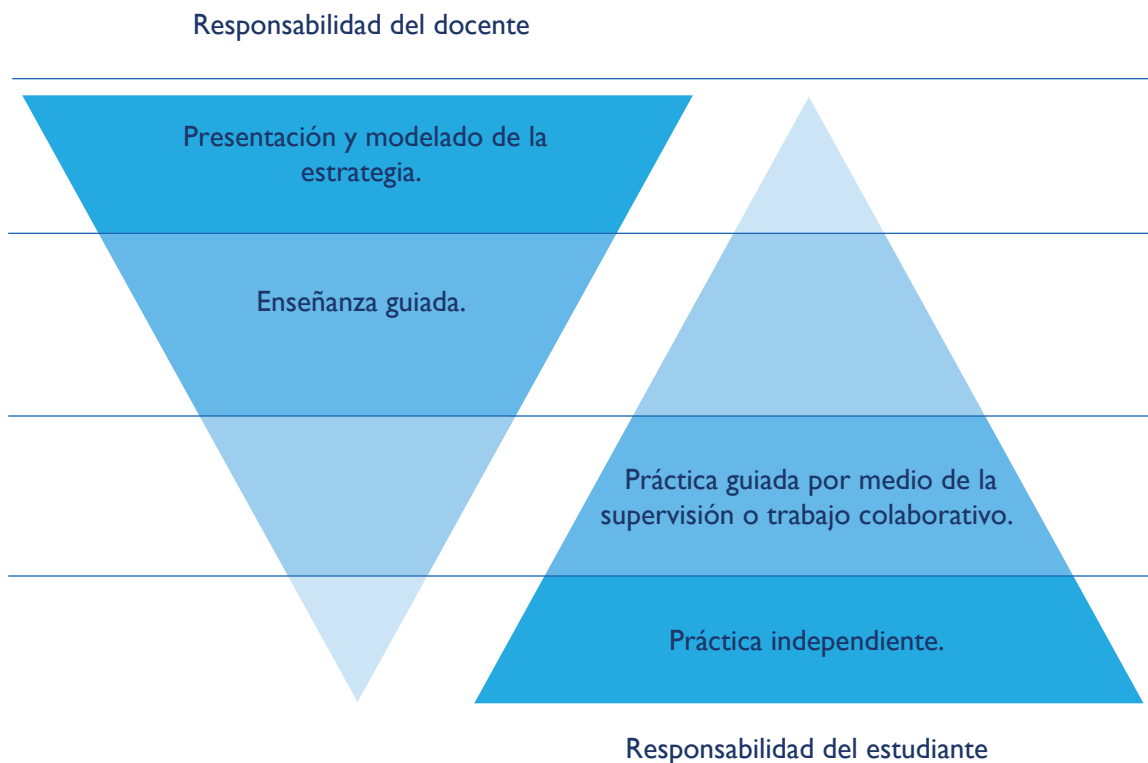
Responsabilidad del docente

Presentación y modelado de la estrategia.

Enseñanza guiada.

Práctica guiada por medio de la supervisión o trabajo colaborativo.

Práctica independiente.

Responsabilidad del estudiante